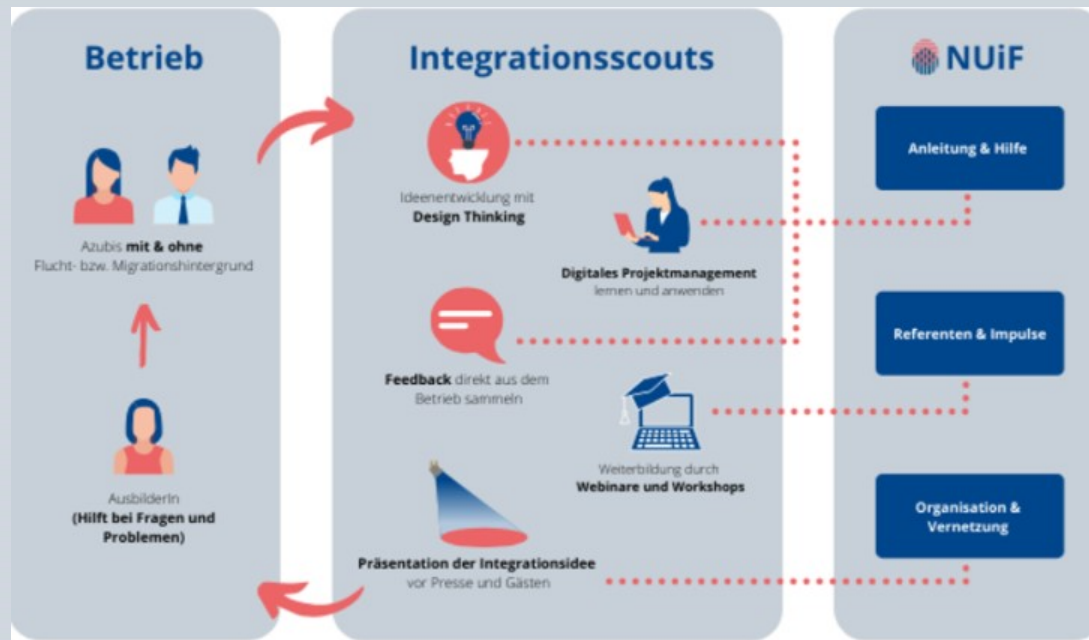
Betrieb

Azubis **mit & ohne** Flucht- bzw. Migrationshintergrund

AusbilderIn
(Hilft bei Fragen und Problemen)

Integrationsscouts

Ideenentwicklung mit
Design Thinking

Digitales Projektmanagement
lernen und anwenden

Feedback direkt aus dem Betrieb sammeln

Weiterbildung durch
Webinare und Workshops

Präsentation der Integrationsidee
vor Presse und Gästen

NUiF

Anleitung & Hilfe

Referenten & Impulse

Organisation & Vernetzung